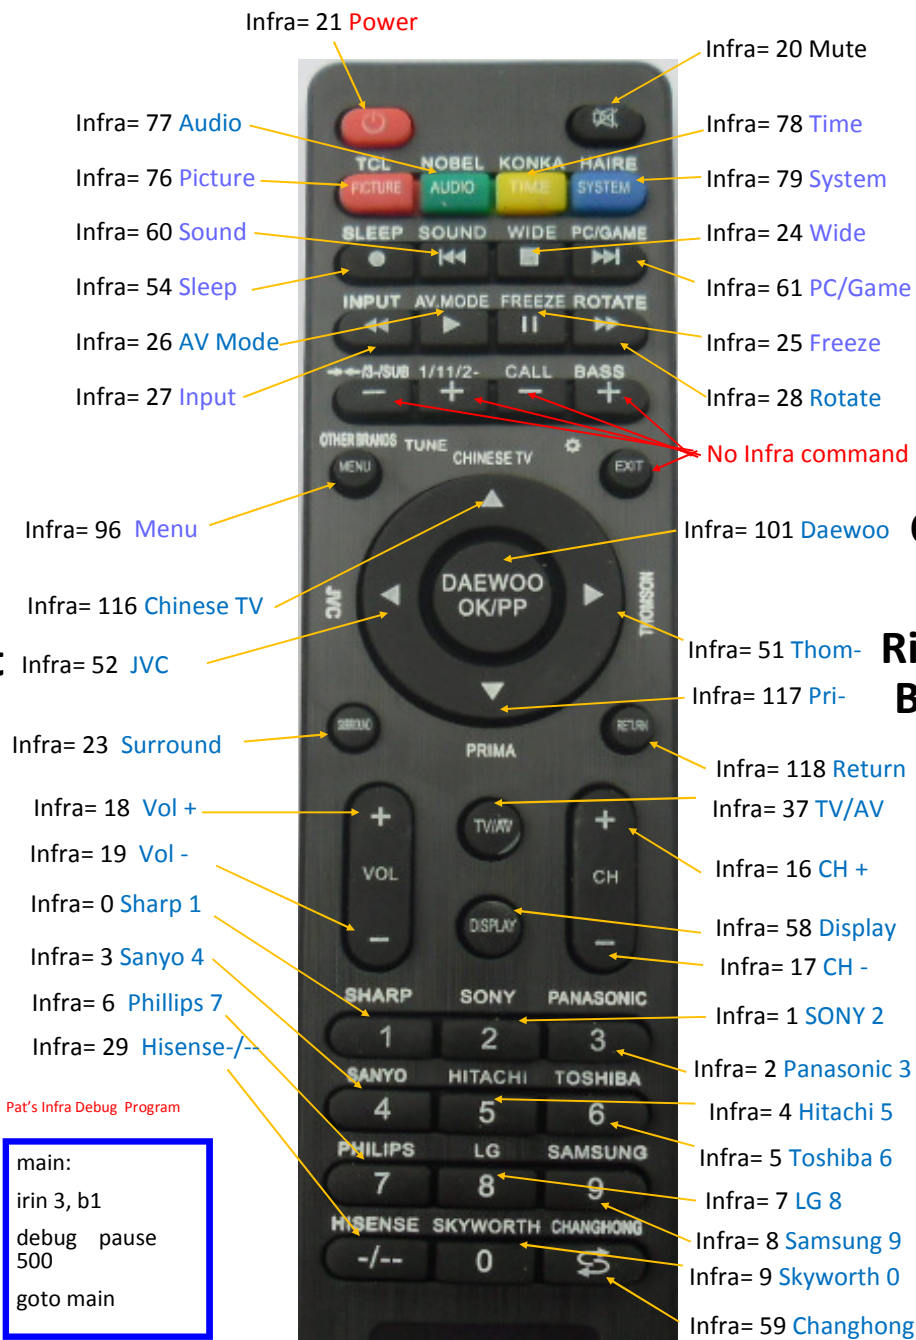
Infra= 21 Power

Infra= 20 Mute

Infra= 77 Audio

Infra= 78 Time

Infra= 76 Picture

Infra= 79 System

Infra= 60 Sound

Infra= 24 Wide

Infra= 54 Sleep

Infra= 61 PC/Game

Infra= 26 AV Mode

Infra= 25 Freeze

Infra= 27 Input

Infra= 28 Rotate

No Infra command

Infra= 96 Menu

Infra= 101 Daewoo

Infra= 116 Chinese TV

Infra= 52 JVC

Infra= 51 Thom-

Infra= 117 Pri-

Infra= 23 Surround

Infra= 118 Return

Infra= 18 Vol +

Infra= 37 TV/AV

Infra= 19 Vol -

Infra= 16 CH +

Infra= 0 Sharp 1

Infra= 58 Display

Infra= 3 Sanyo 4

Infra= 17 CH -

Infra= 6 Phillips 7

Infra= 1 SONY 2

Infra= 29 Hisense-/--

Infra= 2 Panasonic 3

Infra= 4 Hitachi 5

Infra= 5 Toshiba 6

Infra= 7 LG 8

Infra= 8 Samsung 9

Infra= 9 Skyworth 0

Infra= 59 Changhong

Pat's Infra Debug Program

main:
irin 3, b1
debug pause 500
goto main

TCL NOBEL KONKA HAIRE
PICTURE AUDIO TIME SYSTEM
SLEEP SOUND WIDE PC/GAME
INPUT AV.MODE FREEZE ROTATE
-/-/3-/SUB 1/11/2- CALL BASS
OTHER BRANDS TUNE CHINESE TV
MENU EXIT
DAEWOO OK/PP
JVC THOMSON
PRIMA
SURROUND RETURN
VOL TV/AV CH
DISPLAY
SHARP SONY PANASONIC
1 2 3
SANYO HITACHI TOSHIBA
4 5 6
PHILIPS LG SAMSUNG
7 8 9
HISENSE SKYWORTH CHANGHONG
-/-- 0

Ri
B